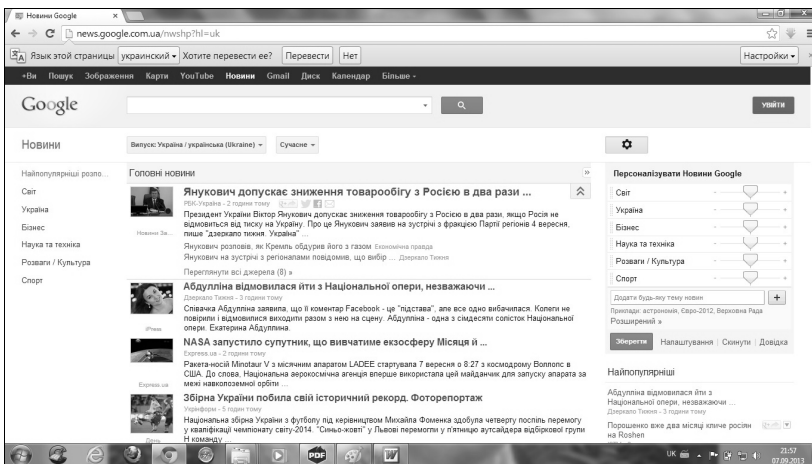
Новини Google ×

news.google.com.ua/nwshp?hl=uk

Язык этой страницы украинский ▾ Хотите перевести ее? Перевести Нет Настройки ▾

+Ви Пошук Зображення Карти YouTube Новини Gmail Диск Календар Більше ▾

Google

УВІЙТИ

Новини

Випуск: Україна / українська (Ukraine) ▾ Сучасне ▾

Найпопулярніші розпо...
Світ
Україна
Бізнес
Наука та техніка
Розваги / Культура
Спорт

Головні новини

Янукович допускає зниження товарообігу з Росією в два рази ...
РБК-Україна - 2 години тому
Президент України Віктор Янукович допускає зниження товарообігу з Росією в два рази, якщо Росія не відмовиться від тиску на Україну. Про це Янукович заявив на зустрічі з фракцією Партії регіонів 4 вересня, пише "Дзеркало тижня". Україна"
Новини За...
Янукович розповів, як Кремль обдурив його з газом Економічна правда
Янукович на зустрічі з регіоналами повідомив, що вибір ... Дзеркало Тижня
Переглянути всі джерела (8) »

Абдулліна відмовилася йти з Національної опери, незважаючи ...
Дзеркало Тижня - 3 години тому
Співачка Абдулліна заявила, що її коментар Facebook - це "підстава", але все одно вибачилася. Колеги не повірили і відмовилися виходити разом з нею на сцену. Абдулліна - одна з сімдесяти солісток Національної опери. Екатерина Абдулліна.
iPress

NASA запустило супутник, що вивчатиме екзосферу Місяця й ...
Express.ua - 2 години тому
Ракета-носій Minotaur V з місячним апаратом LADEE стартувала 7 вересня о 8.27 з космодрому Воллопс в США. До слова, Національна аерокосмічна агенція вперше використала цей майданчик для запуску апарата за межі навколоземної орбіти ...
Express.ua

Збірна України побила свій історичний рекорд. Фоторепортаж
Укрінформ - 5 годин тому
Національна збірна України з футболу під керівництвом Михайла Фоменка здобула четверту поспіль перемогу у кваліфікації чемпіонату світу-2014. "Синьо-жовті" у Львові перемогли у п'ятничну аутсайдера відбіркової групи Н команду ...
День

Персоналізувати Новини Google
Світ
Україна
Бізнес
Наука та техніка
Розваги / Культура
Спорт
Додати будь-яку тему новин +
Приклади: астрономія, Євро-2012, Верховна Рада
Розширений »
Зберегти Налаштування | Скинути | Довідка

Найпопулярніші
Абдулліна відмовилася йти з Національної опери, незважаючи ...
Дзеркало Тижня - 3 години тому
Порошенко вже два місяці кличе росіян на Roshen

UK 23:57 07.09.2013